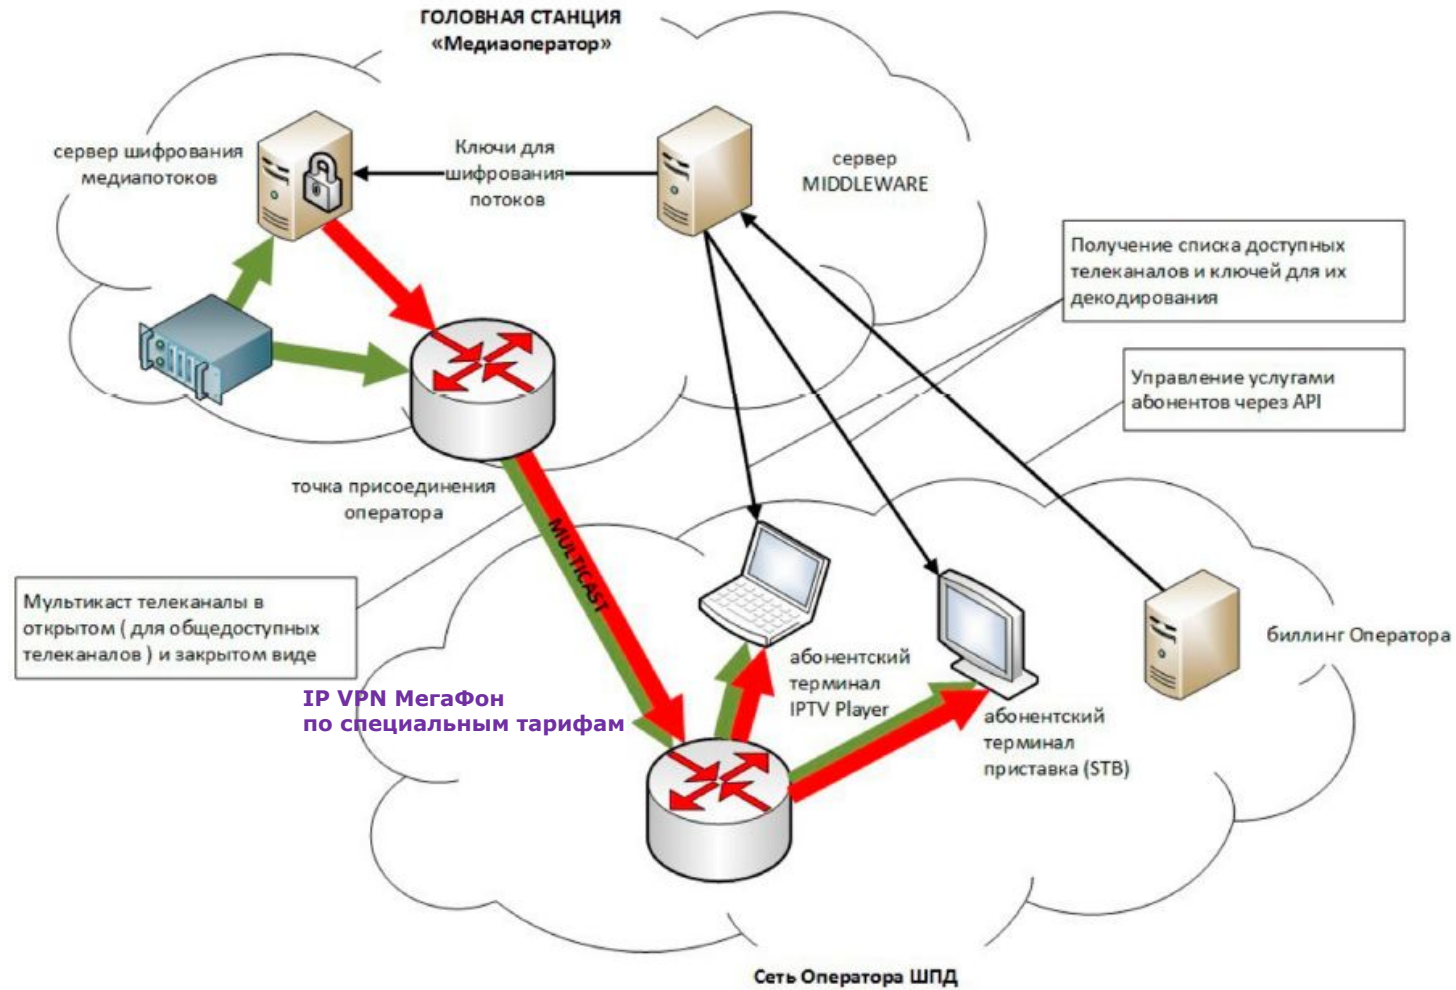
ГОЛОВНАЯ СТАНЦИЯ «Медиаоператор»

сервер шифрования медиапотоков

Ключи для шифрования потоков

сервер MIDDLEWARE

Получение списка доступных телеканалов и ключей для их декодирования

Управление услугами абонентов через API

точка присоединения оператора

MULTICAST

Мультикаст телеканалы в открытом ( для общедоступных телеканалов ) и закрытом виде

IP VPN МегаФон по специальным тарифам

абонентский терминал IPTV Player

абонентский терминал приставка (STB)

биллинг Оператора

Сеть Оператора ШПД